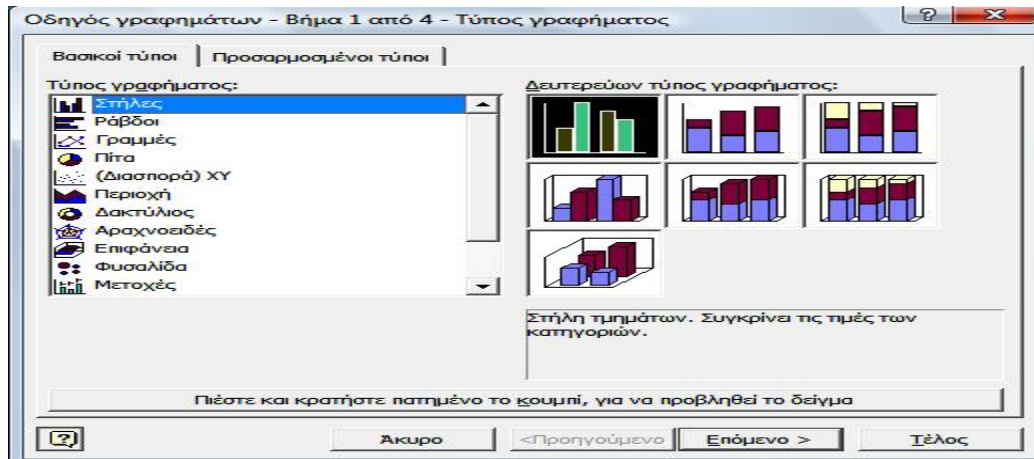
Οδηγός γραφημάτων - Βήμα 1 από 4 - Τύπος γραφήματος

Βασικοί τύποι
Προσαρμοσμένοι τύποι

Τύπος γραφήματος:
Στήλες
Ράβδοι
Γραμμές
Πίτα
(Διασπορά) XY
Περιοχή
Δακτύλιος
Αραχνοειδές
Επιφάνεια
Φυσαλίδα
Μετοχές

Δευτερεύων τύπος γραφήματος:

Στήλη τμημάτων. Συγκρίνει τις τιμές των κατηγοριών.

Πιέστε και κρατήστε πατημένο το κουμπί, για να προβληθεί το δείγμα

Άκυρο
<Προηγούμενο
Επόμενο >
Τέλος